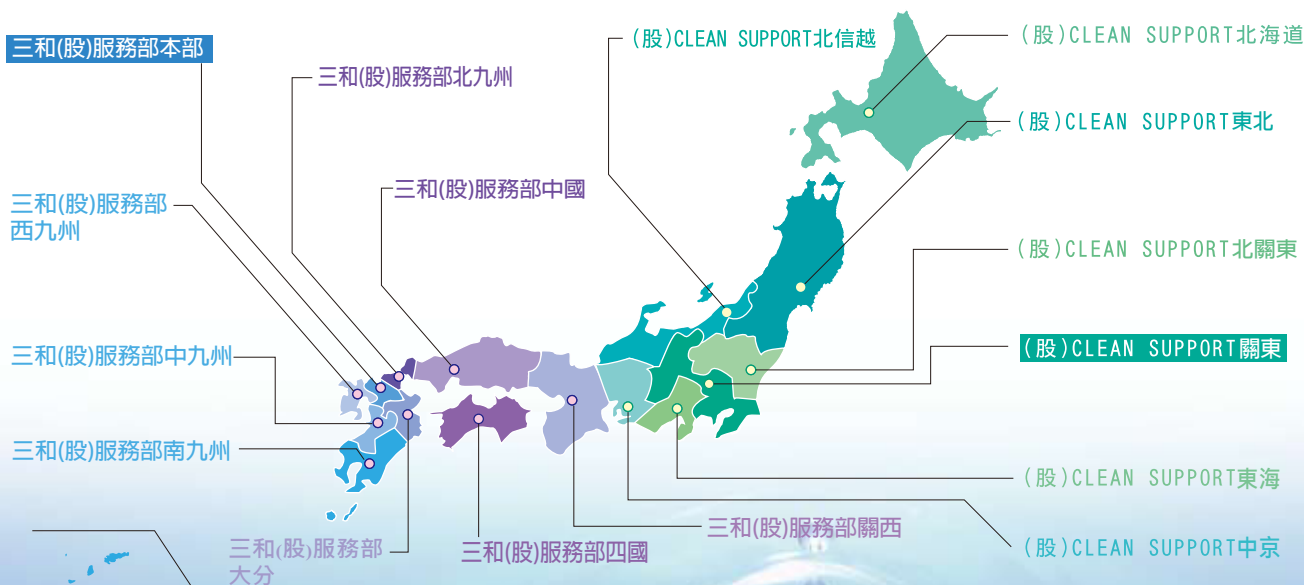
三和(股)服務部本部

三和(股)服務部北九州

三和(股)服務部中國

三和(股)服務部
西九州

三和(股)服務部中九州

三和(股)服務部南九州

三和(股)服務部
大分

三和(股)服務部四國

三和(股)服務部關西

(股)CLEAN SUPPORT北信越

(股)CLEAN SUPPORT北海道

(股)CLEAN SUPPORT東北

(股)CLEAN SUPPORT北關東

(股)CLEAN SUPPORT關東

(股)CLEAN SUPPORT東海

(股)CLEAN SUPPORT中京